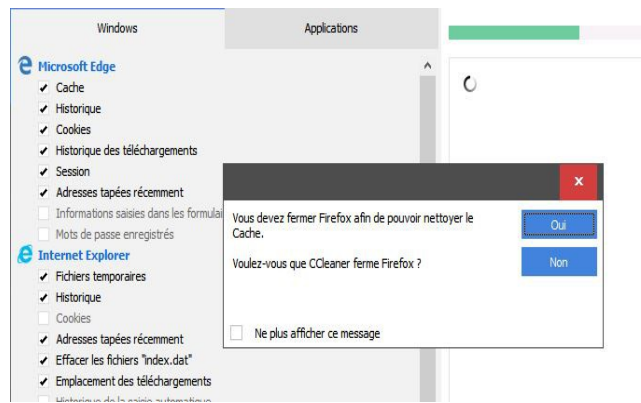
Windows

Applications

Microsoft Edge

Cache

Historique

Cookies

Historique des téléchargements

Session

Adresses tapées récemment

Informations saisies dans les formulai

Mots de passe enregistrés

Internet Explorer

Fichiers temporaires

Historique

Cookies

Adresses tapées récemment

Effacer les fichiers "index.dat"

Emplacement des téléchargements

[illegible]

x

Vous devez fermer Firefox afin de pouvoir nettoyer le Cache.

Voulez-vous que CCleaner ferme Firefox ?

Oui

Non

Ne plus afficher ce message